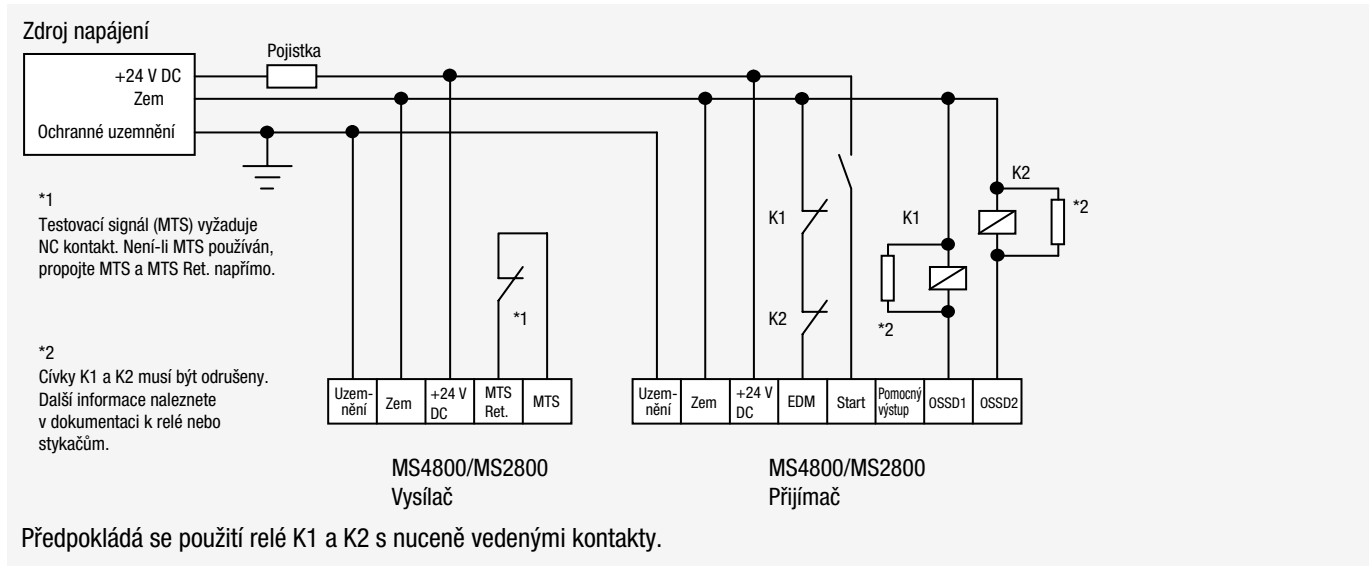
Zdroj napájení

+24 V DC
Zem
Ochranné uzemnění

Pojistka

*1
Testovací signál (MTS) vyžaduje NC kontakt. Není-li MTS používán, propojte MTS a MTS Ret. napřímo.

*2
Cívky K1 a K2 musí být odrušeny. Další informace naleznete v dokumentaci k relé nebo stykačům.

*1

K1
K2
K1
K2
*2
*2

| Uzem-nění | Zem | +24 V DC | MTS Ret. | MTS |
|---|---|---|---|---|

| Uzem-nění | Zem | +24 V DC | EDM | Start | Pomocný výstup | OSSD1 | OSSD2 |
|---|---|---|---|---|---|---|---|

MS4800/MS2800
Vysílač

MS4800/MS2800
Přijímač

Předpokládá se použití relé K1 a K2 s nuceně vedenými kontakty.